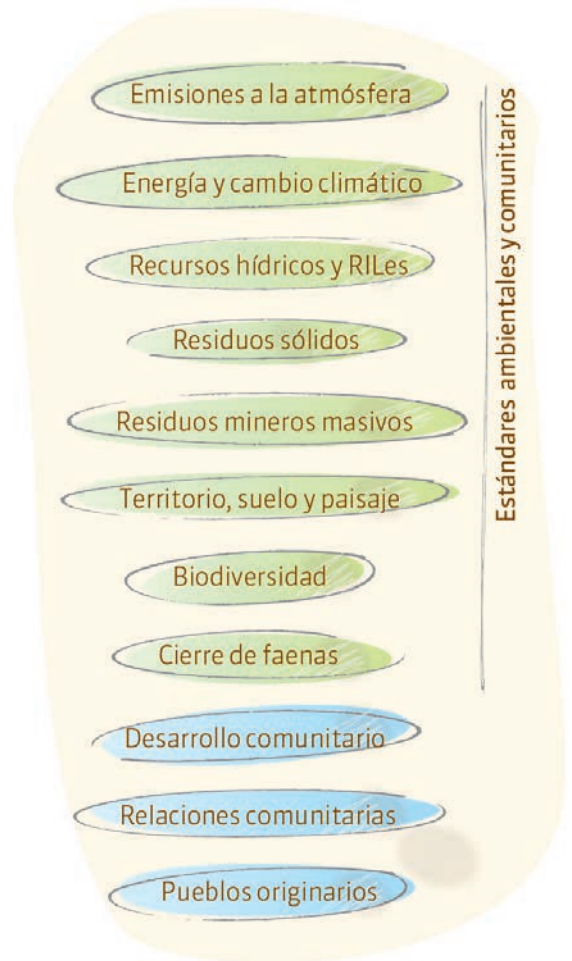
Emisiones a la atmósfera

Energía y cambio climático

Recursos hídricos y RILes

Residuos sólidos

Residuos mineros masivos

Territorio, suelo y paisaje

Biodiversidad

Cierre de faenas

Desarrollo comunitario

Relaciones comunitarias

Pueblos originarios

Estándares ambientales y comunitarios